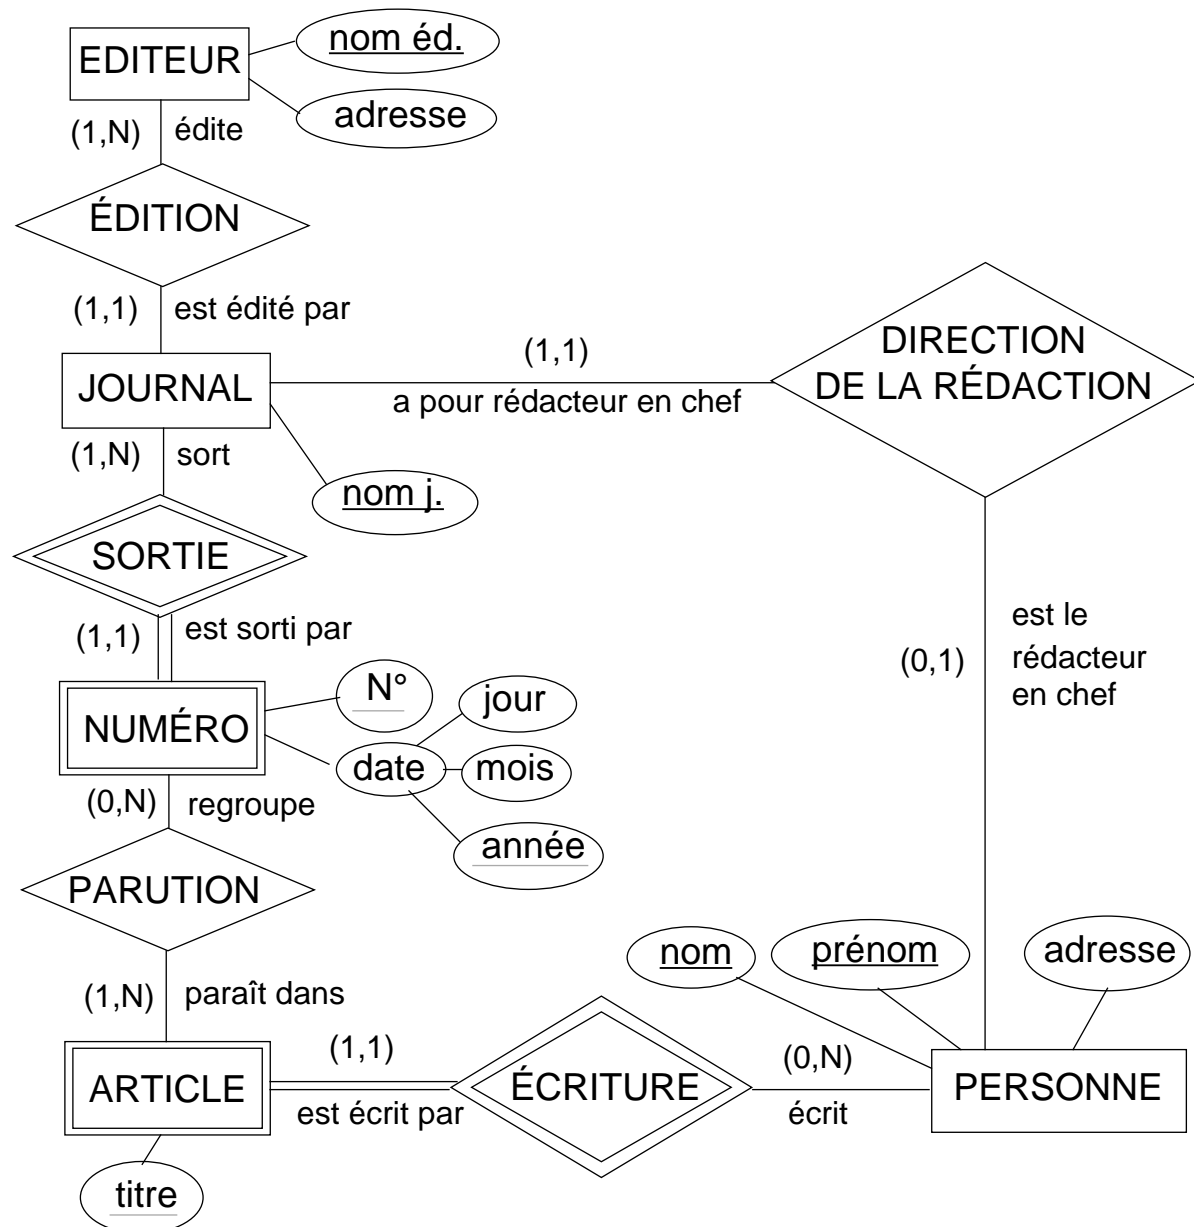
EDITEUR
nom éd.
adresse
(1,N) édite
ÉDITION
(1,1) est édité par
JOURNAL
(1,1)
a pour rédacteur en chef
DIRECTION DE LA RÉDACTION
(1,N) sort
nom j.
SORTIE
(1,1) est sorti par
est le rédacteur en chef
(0,1)
NUMÉRO
N°
jour
date
mois
année
(0,N) regroupe
PARUTION
nom
prénom
adresse
(1,N) paraît dans
ARTICLE
(1,1)
est écrit par
ÉCRITURE
(0,N)
écrit
PERSONNE
titre